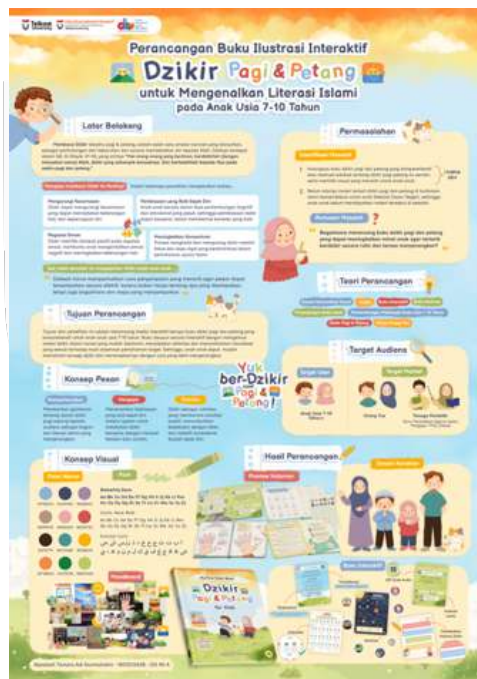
Perancangan Buku Ilustrasi Interaktif

Dzikir Pagi & Petang

untuk Mengenalkan Literasi Islami pada Anak Usia 7-10 Tahun

Latar Belakang

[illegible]

Permasalahan

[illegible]

Teori Perancangan

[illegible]

Tujuan Perancangan

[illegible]

Target Audiens

Anak Usia 7-10 Tahun

Orang Tua

Tenaga Pendidik

Yuk ber-Dzikir Pagi & Petang!

Konsep Pesan

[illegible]

Konsep Visual

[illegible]

Hasil Perancangan

Dzikir Pagi & Petang

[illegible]